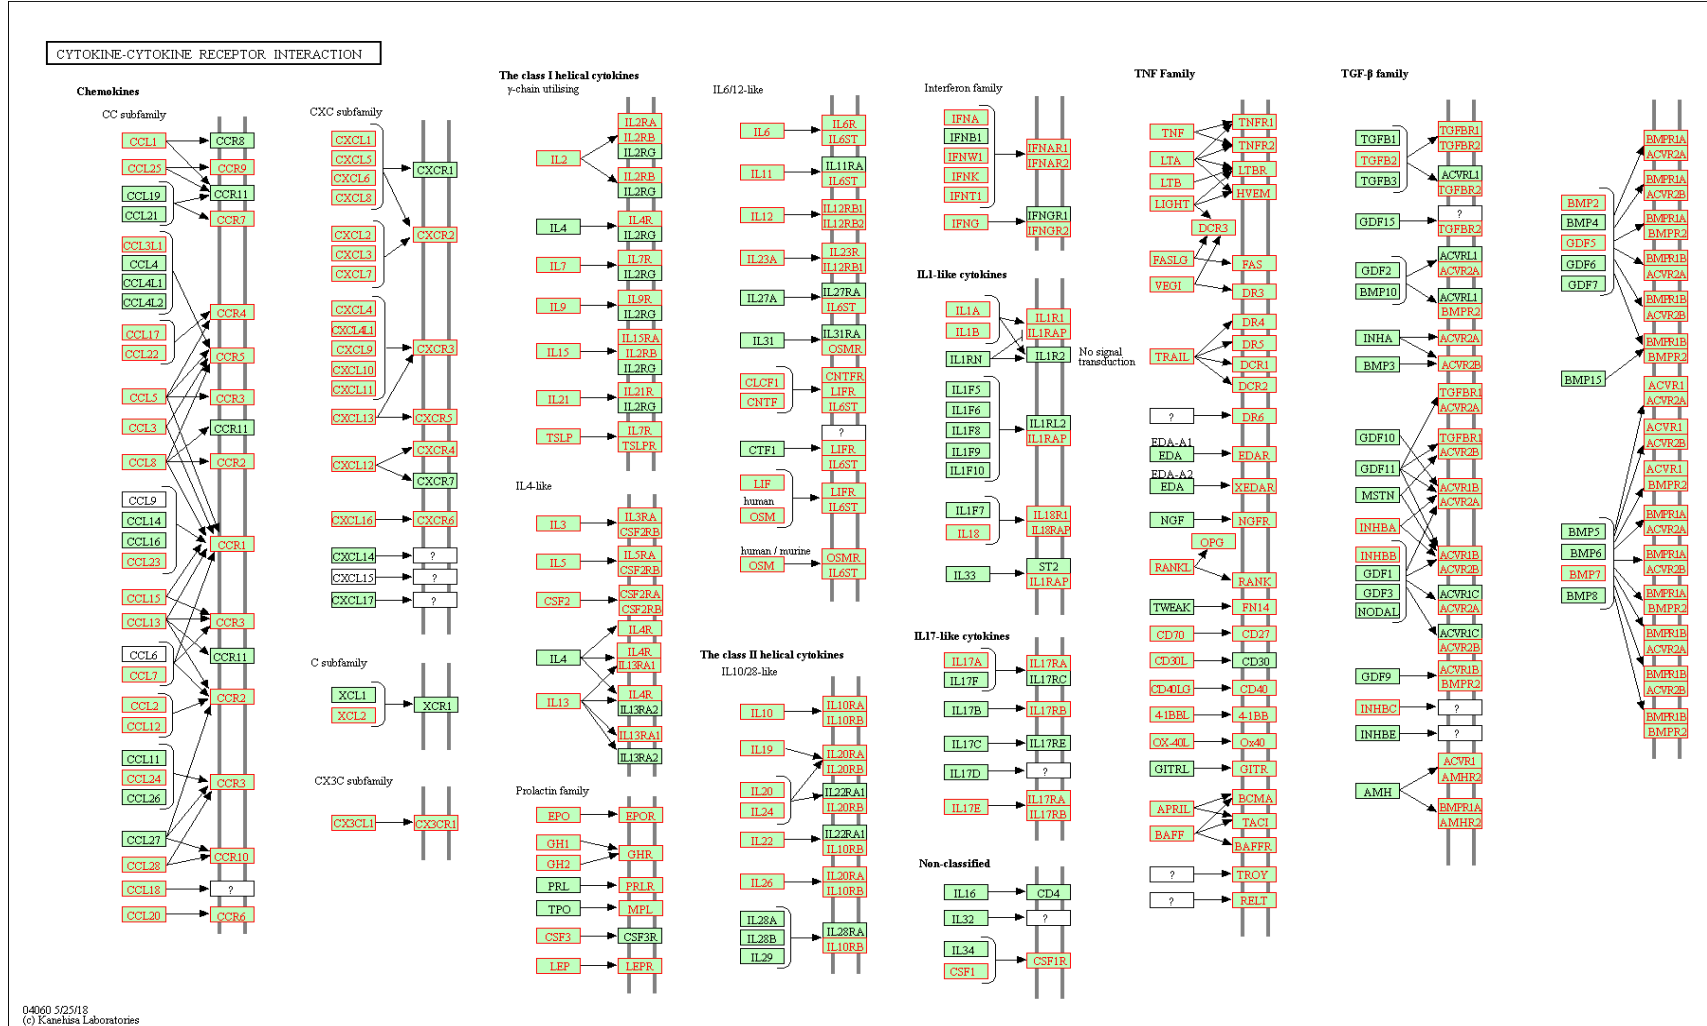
CYTOKINE-CYTOKINE RECEPTOR INTERACTION

Chemokines

CC subfamily

CCL1
CCR8
CCL25
CCR9
CCL19
CCL21
CCR11
CCR7
CCL3L1
CCL4
CCL4L1
CCL4L2
CCR4
CCL17
CCL22
CCR5
CCL5
CCR3
CCL3
CCR11
CCL8
CCR2
CCL9
CCL14
CCL16
CCL23
CCR1
CCL15
CCL13
CCR3
CCL6
CCL7
CCR11
CCL2
CCL12
CCR2
CCL11
CCL24
CCL26
CCR3
CCL27
CCL28
CCR10
CCL18
?
CCL20
CCR6

CXC subfamily

CXCL1
CXCL5
CXCL6
CXCL8
CXCR1
CXCL2
CXCL3
CXCL7
CXCR2
CXCL4
CXCL4L1
CXCL9
CXCL10
CXCL11
CXCR3
CXCL13
CXCR5
CXCL12
CXCR4
CXCR7
CXCL16
CXCR6
CXCL14
?
CXCL15
?
CXCL17
?

C subfamily

XCL1
XCL2
XCR1

CX3C subfamily

CX3CL1
CX3CR1

The class I helical cytokines
γ-chain utilising

IL2
IL2RA
IL2RB
IL2RG
IL2RB
IL2RG
IL4
IL4R
IL2RG
IL7
IL7R
IL2RG
IL9
IL9R
IL2RG
IL15
IL15RA
IL2RB
IL2RG
IL21
IL21R
IL2RG
TSLP
IL7R
TSLPR

IL4-like

IL3
IL3RA
CSF2RB
IL5
IL5RA
CSF2RB
CSF2
CSF2RA
CSF2RB
IL4
IL4R
IL4R
IL13RA1
IL13
IL4R
IL13RA2
IL13RA1
IL13RA2

Prolactin family

EPO
EPOR
GH1
GH2
GHR
PRL
PRLR
TPO
MPL
CSF3
CSF3R
LEP
LEPR

IL6/12-like

IL6
IL6R
IL6ST
IL11
IL11RA
IL6ST
IL12
IL12RB1
IL12RB2
IL23A
IL23R
IL12RB1
IL27A
IL27RA
IL6ST
IL31
IL31RA
OSMR
CLCF1
CNTF
CNTFR
LIFR
IL6ST
CTF1
?
LIFR
IL6ST
LIF
human
OSM
LIFR
IL6ST
human / murine
OSM
OSMR
IL6ST

The class II helical cytokines
IL10/28-like

IL10
IL10RA
IL10RB
IL19
IL20RA
IL20RB
IL20
IL24
IL22RA1
IL20RB
IL22
IL22RA1
IL10RB
IL26
IL20RA
IL10RB
IL28A
IL28B
IL29
IL28RA
IL10RB

Interferon family

IFNA
IFNB1
IFNW1
IFNK
IFNE1
IFNAR1
IFNAR2
IFNG
IFNGR1
IFNGR2

IL1-like cytokines

IL1A
IL1B
IL1R1
IL1RAP
IL1RN
IL1R2
No signal transduction
IL1F5
IL1F6
IL1F8
IL1F9
IL1F10
IL1RL2
IL1RAP
IL1F7
IL18
IL18R1
IL18RAP
IL33
ST2
IL1RAP

IL17-like cytokines

IL17A
IL17F
IL17RA
IL17RC
IL17B
IL17RB
IL17C
IL17RE
IL17D
?
IL17E
IL17RA
IL17RB

Non-classified

IL16
CD4
IL32
?
IL34
CSF1
CSF1R

TNF Family

TNF
LTA
LTB
LIGHT
TNFR1
TNFR2
LTBR
HVEM
DCR3
FASLG
VEGI
FAS
DR3
TRAIL
DR4
DR5
DCR1
DCR2
?
DR6
EDA-A1
EDA
EDAR
EDA-A2
EDA
XEDAR
NGF
NGFR
OPG
RANKL
RANK
TWEAK
FN14
CD70
CD27
CD30L
CD30
CD40LG
CD40
4-1BBL
4-1BB
OX-40L
Ox40
GITRL
GITR
APRIL
BAFF
BCMA
TACI
BAFFR
?
TROY
?
RELT

TGF-β family

TGFB1
TGFB2
TGFB3
TGFBR1
TGFBR2
ACVRL1
TGFBR2
GDF15
?
TGFBR2
GDF2
BMP10
ACVRL1
ACVR2A
ACVRL1
BMPR2
INHA
BMP3
ACVR2A
ACVR2B
GDF10
GDF11
MSTN
INHBA
TGFBR1
ACVR2A
TGFBR1
ACVR2B
ACVR1B
ACVR2A
INHBB
GDF1
GDF3
NODAL
ACVR1B
ACVR2B
ACVR1C
ACVR2A
ACVR1C
ACVR2B
GDF9
ACVR1B
BMPR2
INHBC
?
INHBE
?
AMH
ACVR1
AMHR2
BMPR1A
AMHR2

BMP2
BMP4
GDF5
GDF6
GDF7
BMP15
BMP5
BMP6
BMP7
BMP8
BMPR1A
ACVR2A
BMPR1A
ACVR2B
BMPR1A
BMPR2
BMPR1B
ACVR2A
BMPR1B
ACVR2B
BMPR1B
BMPR2
ACVR1
ACVR2A
ACVR1
ACVR2B
ACVR1
BMPR2
BMPR1A
ACVR2A
BMPR1A
ACVR2B
BMPR1A
BMPR2
BMPR1B
ACVR2A
BMPR1B
ACVR2B
BMPR1B
BMPR2

04060 5/25/18
(c) Kanehisa Laboratories